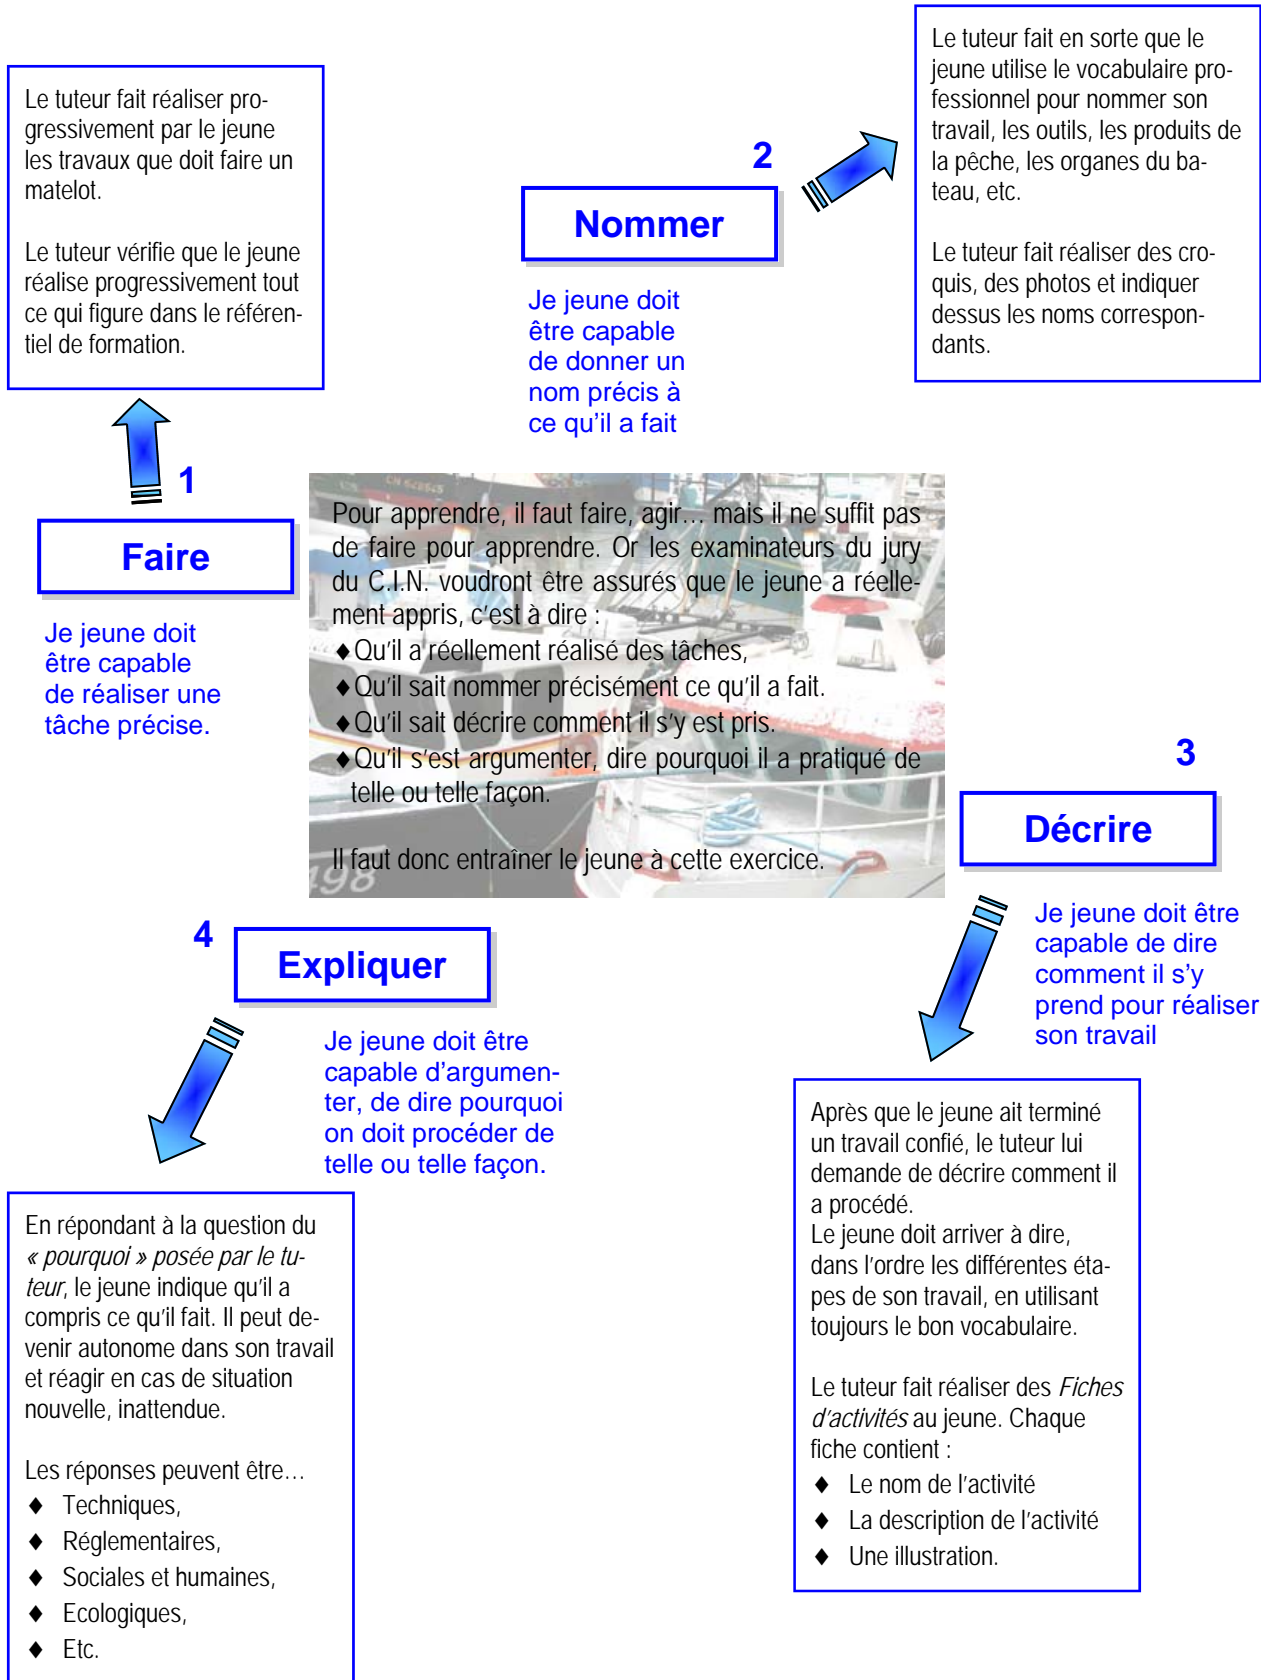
Le tuteur fait réaliser progressivement par le jeune les travaux que doit faire un matelot.

Le tuteur vérifie que le jeune réalise progressivement tout ce qui figure dans le référentiel de formation.

2

Nommer

Je jeune doit être capable de donner un nom précis à ce qu'il a fait

Le tuteur fait en sorte que le jeune utilise le vocabulaire professionnel pour nommer son travail, les outils, les produits de la pêche, les organes du bateau, etc.

Le tuteur fait réaliser des croquis, des photos et indiquer dessus les noms correspondants.

1

Faire

Je jeune doit être capable de réaliser une tâche précise.

Pour apprendre, il faut faire, agir… mais il ne suffit pas de faire pour apprendre. Or les examinateurs du jury du C.I.N. voudront être assurés que le jeune a réellement appris, c'est à dire :
♦Qu'il a réellement réalisé des tâches,
♦Qu'il sait nommer précisément ce qu'il a fait.
♦Qu'il sait décrire comment il s'y est pris.
♦Qu'il s'est argumenter, dire pourquoi il a pratiqué de telle ou telle façon.

Il faut donc entraîner le jeune à cette exercice.

3

Décrire

Je jeune doit être capable de dire comment il s'y prend pour réaliser son travail

4

Expliquer

Je jeune doit être capable d'argumenter, de dire pourquoi on doit procéder de telle ou telle façon.

En répondant à la question du *« pourquoi » posée par le tuteur*, le jeune indique qu'il a compris ce qu'il fait. Il peut devenir autonome dans son travail et réagir en cas de situation nouvelle, inattendue.

Les réponses peuvent être…
♦ Techniques,
♦ Réglementaires,
♦ Sociales et humaines,
♦ Ecologiques,
♦ Etc.

Après que le jeune ait terminé un travail confié, le tuteur lui demande de décrire comment il a procédé.
Le jeune doit arriver à dire, dans l'ordre les différentes étapes de son travail, en utilisant toujours le bon vocabulaire.

Le tuteur fait réaliser des *Fiches d'activités* au jeune. Chaque fiche contient :
♦ Le nom de l'activité
♦ La description de l'activité
♦ Une illustration.